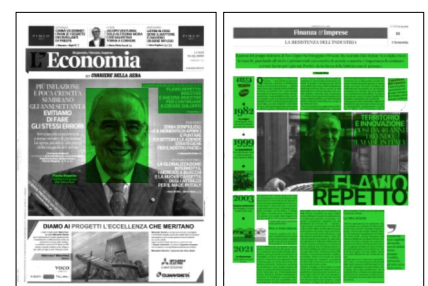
L'Economia

CORRIERE DELLA SERA

PIÙ INFLAZIONE E POCA CRESCITA SEMBRANO GLI ANNI SETTANTA EVITIAMO DI FARE GLI STESSI ERRORI

DIAMO AI PROGETTI L'ECCELLENZA CHE MERITANO

Finanza & Imprese

LA RESISTENZA DELL'INDUSTRIA

1982

1999

2003

2021

TERRITORIO E INNOVAZIONE

FLAVIO REPETTO